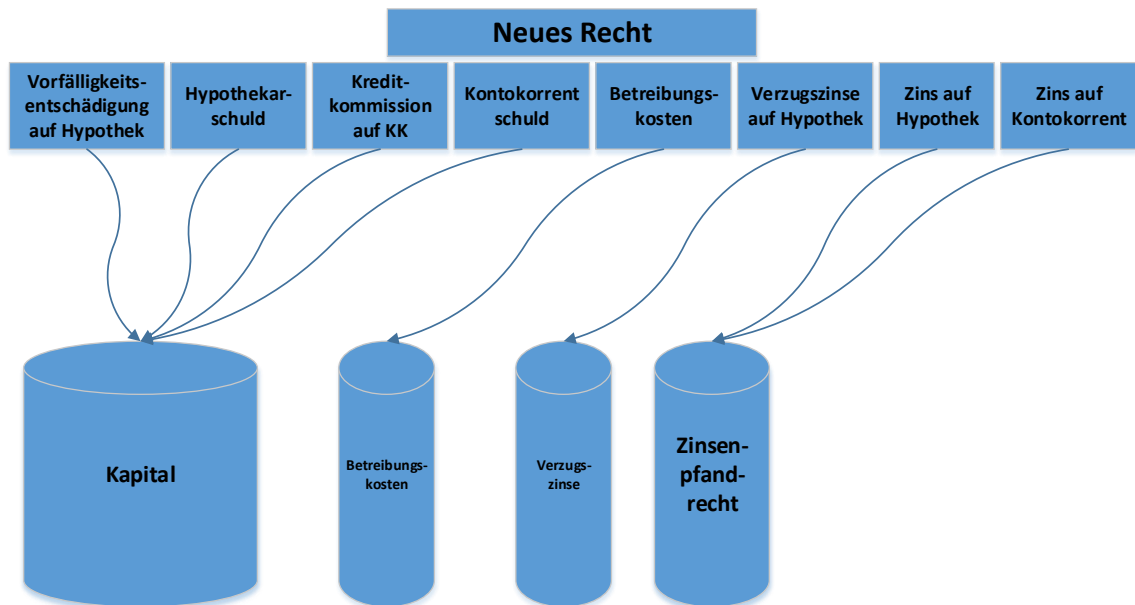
Neues Recht

Vorfälligkeitsentschädigung auf Hypothek

Hypothekarschuld

Kreditkommission auf KK

Kontokorrent schuld

Betreibungskosten

Verzugszinse auf Hypothek

Zins auf Hypothek

Zins auf Kontokorrent

Kapital

Betreibungskosten

Verzugszinse

Zinsenpfandrecht